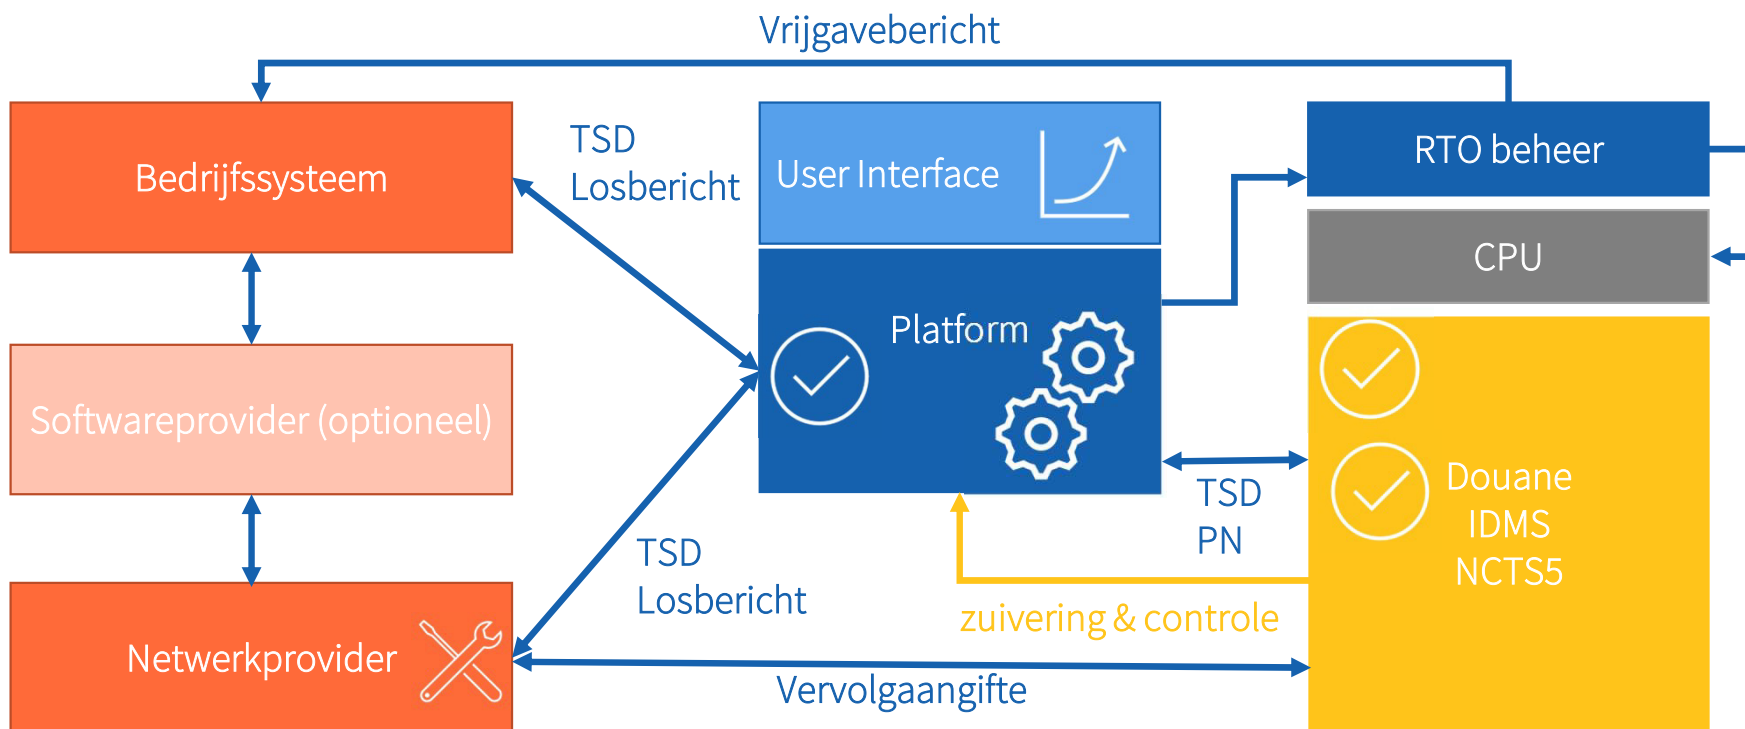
Vrijgavebericht

Bedrijfssysteem

TSD
Losbericht

User Interface

RTO beheer

CPU

Platform

Softwareprovider (optioneel)

Douane
IDMS
NCTS5

TSD
PN

TSD
Losbericht

zuivering & controle

Netwerkprovider

Vervolgaangifte